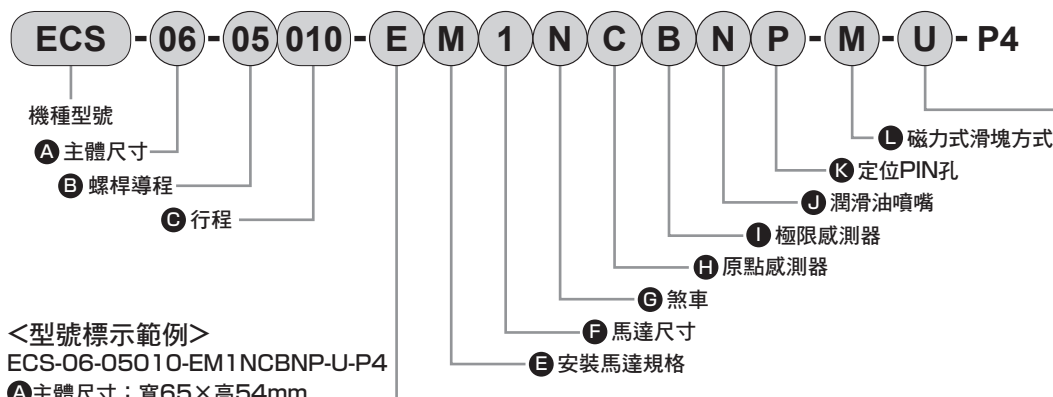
ECS - 06 - 05 010 - E M 1 N C B N P - M - U - P4

機種型號

A 主體尺寸

B 螺桿導程

C 行程

L 磁力式滑塊方式

K 定位PIN孔

J 潤滑油噴嘴

I 極限感測器

H 原點感測器

G 煞車

F 馬達尺寸

E 安裝馬達規格

<型號標示範例>
ECS-06-05010-EM1NCBNP-U-P4
A主體尺寸：寬65×高54mm